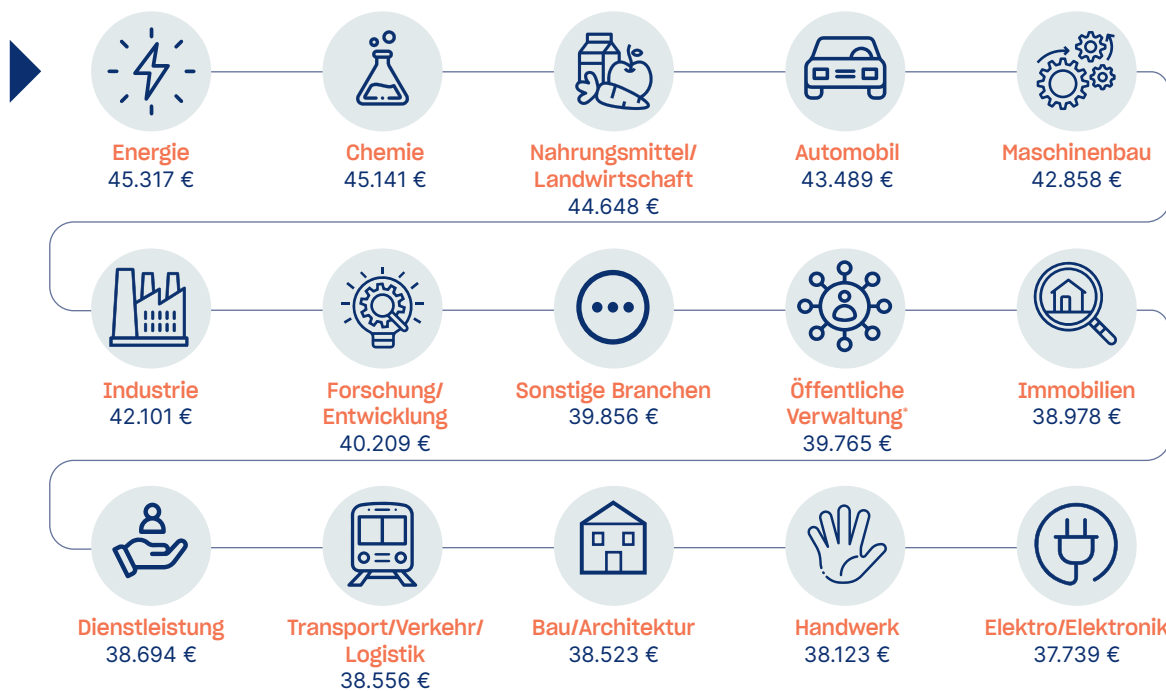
Energie
45.317 €

Chemie
45.141 €

Nahrungsmittel/ Landwirtschaft
44.648 €

Automobil
43.489 €

Maschinenbau
42.858 €

Industrie
42.101 €

Forschung/ Entwicklung
40.209 €

Sonstige Branchen
39.856 €

Öffentliche Verwaltung*
39.765 €

Immobilien
38.978 €

Dienstleistung
38.694 €

Transport/Verkehr/ Logistik
38.556 €

Bau/Architektur
38.523 €

Handwerk
38.123 €

Elektro/Elektronik
37.739 €